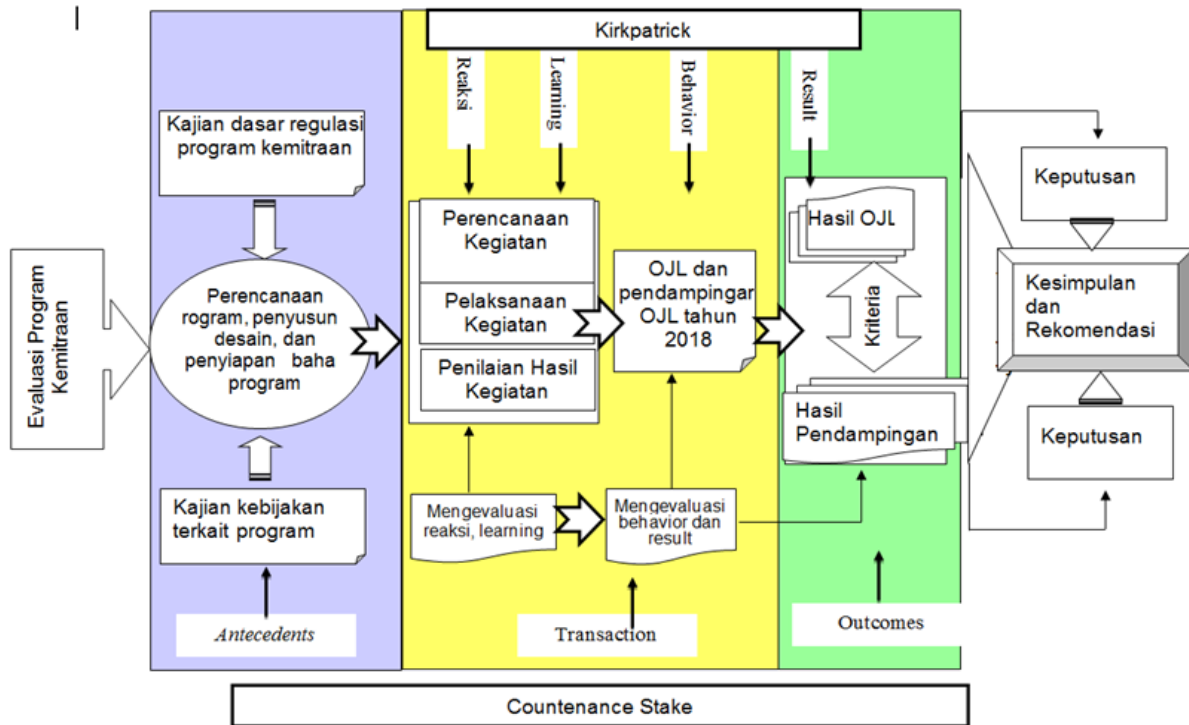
Kirkpatrick

Reaksi

Learning

Behavior

Result

Evaluasi Program Kemitraan

Kajian dasar regulasi program kemitraan

Perencanaan rogram, penyusun desain, dan penyiapan baha program

Kajian kebijakan terkait program

Antecedents

Perencanaan Kegiatan

Pelaksanaan Kegiatan

Penilaian Hasil Kegiatan

OJL dan pendampingar OJL tahun 2018

Mengevaluasi reaksi, learning

Mengevaluasi behavior dan result

Transaction

Hasil OJL

Kriteria

Hasil Pendampingan

Outcomes

Keputusan

Kesimpulan dan Rekomendasi

Keputusan

Countenance Stake